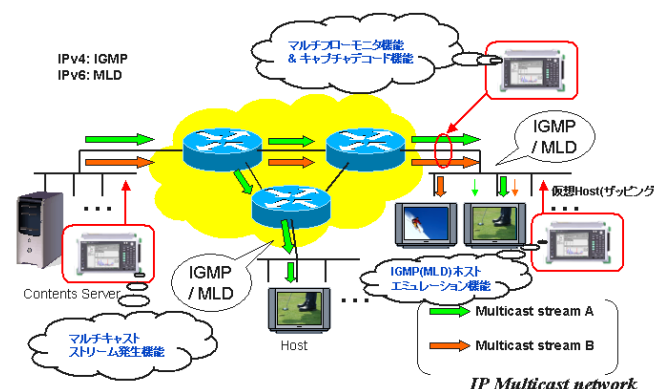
IPv4: IGMP
IPv6: MLD

マルチフローモニタ機能
& キャプチャデコード機能

IGMP
/ MLD

仮想Host(ザッピング

IGMP
/ MLD

IGMP(MLD)ホスト
エミュレーション機能

Contents Server

マルチキャスト
ストリーム発生機能

Host

Multicast stream A

Multicast stream B

IP Multicast network